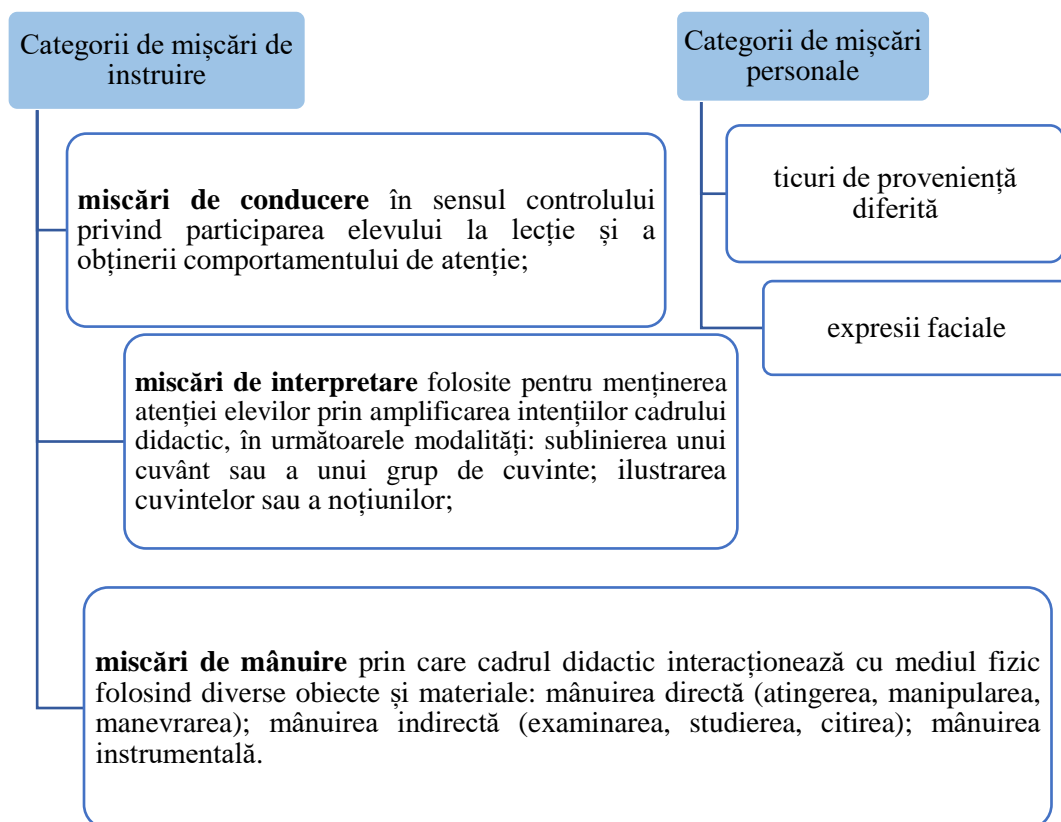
Categorii de mișcări de instruire

Categorii de mișcări personale

**miscări de conducere** în sensul controlului privind participarea elevului la lecție și a obținerii comportamentului de atenție;

ticuri de proveniență diferită

expresii faciale

**miscări de interpretare** folosite pentru menținerea atenției elevilor prin amplificarea intențiilor cadrului didactic, în următoarele modalități: sublinierea unui cuvânt sau a unui grup de cuvinte; ilustrarea cuvintelor sau a noțiunilor;

**miscări de mânuire** prin care cadrul didactic interacționează cu mediul fizic folosind diverse obiecte și materiale: mânuirea directă (atingerea, manipularea, manevrarea); mânuirea indirectă (examinarea, studierea, citirea); mânuirea instrumentală.